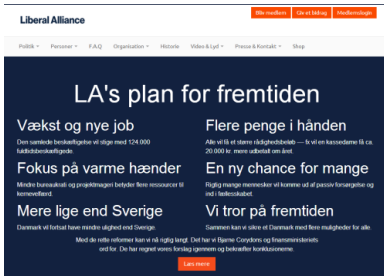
Liberal Alliance

Bliv medlem | Giv et bidrag | Medlemslogin

Politik ▾ | Personer ▾ | F.A.Q | Organisation ▾ | Historie | Video & Lyd ▾ | Presse & Kontakt ▾ | Shop

LA's plan for fremtiden

Vækst og nye job

Den samlede beskæftigelse vil stige med 124.000 fuldtidsbeskæftigede.

Flere penge i hånden

Alle vil få et større rådighedsbeløb — fx vil en kassedame få ca. 20.000 kr. mere udbetalt om året.

Fokus på varme hænder

Mindre bureaukrati og projektmageri betyder flere ressourcer til kernevelfærd.

En ny chance for mange

Rigtig mange mennesker vil komme ud af passiv forsørgelse og ind i fællesskabet.

Mere lige end Sverige

Danmark vil fortsat have mindre ulighed end Sverige.

Vi tror på fremtiden

Sammen kan vi sikre et Danmark med flere muligheder for alle.

Med de nitte reformer kan vi nå rigtig langt. Det har vi Bjarne Corydons og finansministeriets ord for. De har regnet vores forslag igennem og bekræftet konklusionerne.

Læs mere